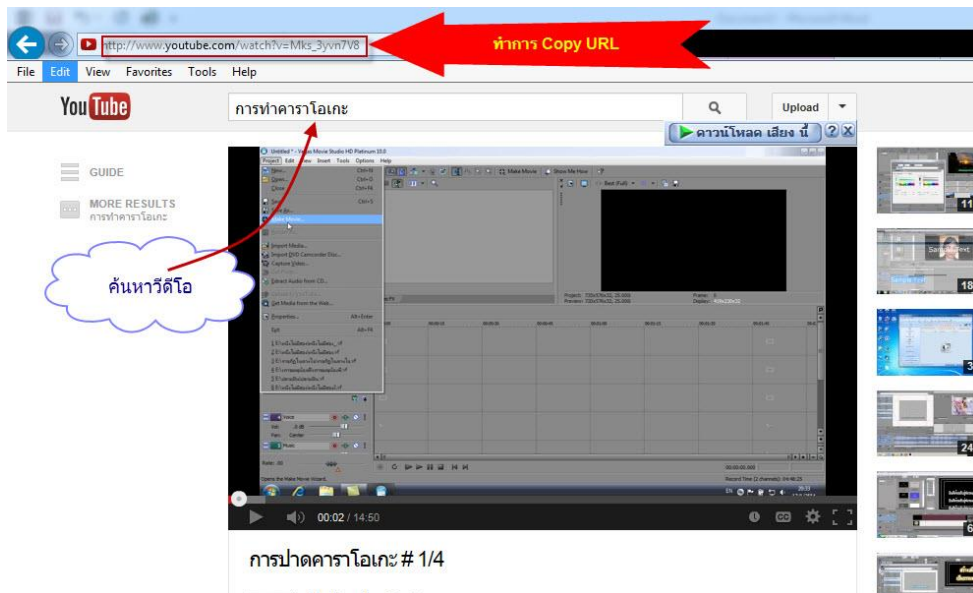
http://www.youtube.com/watch?v=Mks_3yvn7V8

ทำการ Copy URL

File Edit View Favorites Tools Help

YouTube

การทำคาราโอเกะ

Upload

ดาวน์โหลด เสียง นี้ ? X

GUIDE

MORE RESULTS
การทำคาราโอเกะ

ค้นหาวีดีโอ

Untitled * - Vegas Movie Studio HD Platinum 10.0

Project Edit View Insert Tools Options Help

New... Ctrl+N
Open... Ctrl+O
Close Ctrl+F4
Save Ctrl+S
Save As...
Make Movie...
Import Media...
Import DVD Camcorder Disc...
Capture Video...
Extract Audio from CD...
Get Media from the Web...
Properties... Alt+Enter
Exit Alt+F4

Make Movie
Show Me How

Best (Full)

Project: 720x576x32, 25.000
Preview: 720x576x32, 25.000
Frame: 0
Display: 408x230x32

Voice
Vol: 0 dB
Pan: Center
Music

Rate: 0.00

00:00:00.000

Record Time (2 channels): 194:46:25

Opens the Make Movie Wizard.

00:02 / 14:50

การปาดคาราโอเกะ # 1/4

11
18
3
24
6